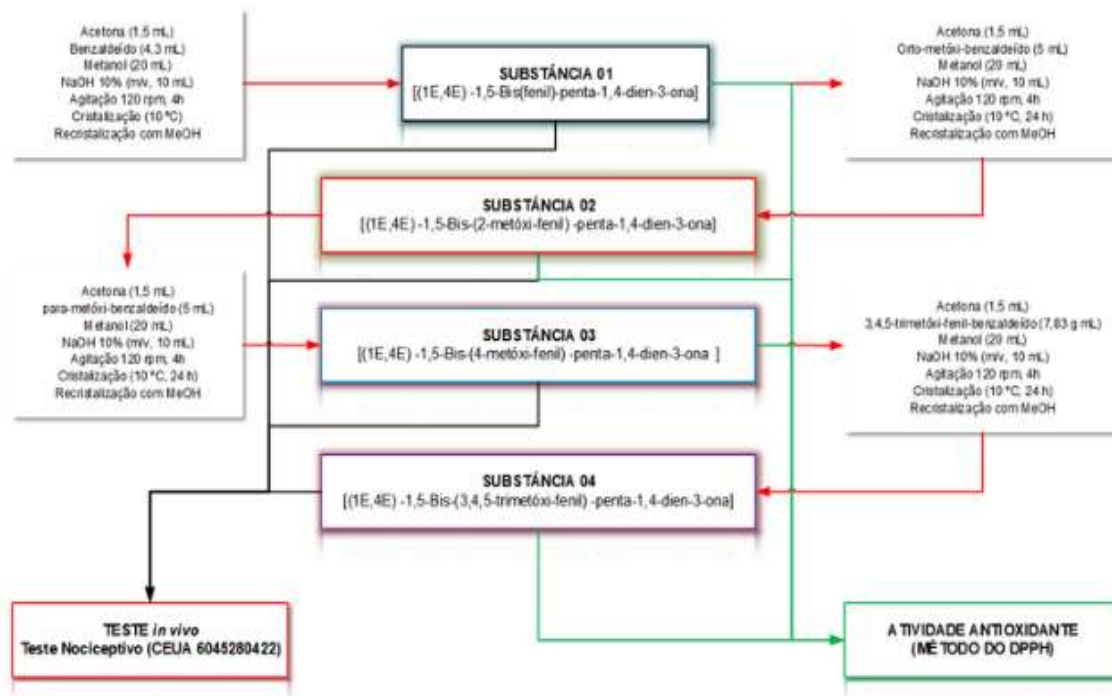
Acetona (1,5 mL)
Benzaldeído (4,3 mL)
Metanol (20 mL)
NaOH 10% (m/v, 10 mL)
Agitação 120 rpm, 4h
Cristalização (10 °C)
Recristalização com MeOH

SUBSTÂNCIA 01
[(1E,4E) -1,5-Bis(fenil)-penta-1,4-dien-3-ona]

Acetona (1,5 mL)
Orto-metóxi-benzaldeído (5 mL)
Metanol (20 mL)
NaOH 10% (m/v, 10 mL)
Agitação 120 rpm, 4h
Cristalização (10 °C, 24 h)
Recristalização com MeOH

SUBSTÂNCIA 02
[(1E,4E) -1,5-Bis-(2-metóxi-fenil) -penta-1,4-dien-3-ona]

Acetona (1,5 mL)
para-metóxi-benzaldeído (5 mL)
Metanol (20 mL)
NaOH 10% (m/v, 10 mL)
Agitação 120 rpm, 4h
Cristalização (10 °C, 24 h)
Recristalização com MeOH

SUBSTÂNCIA 03
[(1E,4E) -1,5-Bis-(4-metóxi-fenil) -penta-1,4-dien-3-ona ]

Acetona (1,5 mL)
3,4,5-trimetóxi-fenil-benzaldeído (7,83 g mL)
Metanol (20 mL)
NaOH 10% (m/v, 10 mL)
Agitação 120 rpm, 4h
Cristalização (10 °C, 24 h)
Recristalização com MeOH

SUBSTÂNCIA 04
[(1E,4E) -1,5-Bis-(3,4,5-trimetóxi-fenil) -penta-1,4-dien-3-ona]

TESTE *in vivo*
Teste Nociceptivo (CEUA 6045280422)

ATIVIDADE ANTIOXIDANTE
(MÉTODO DO DPPH)